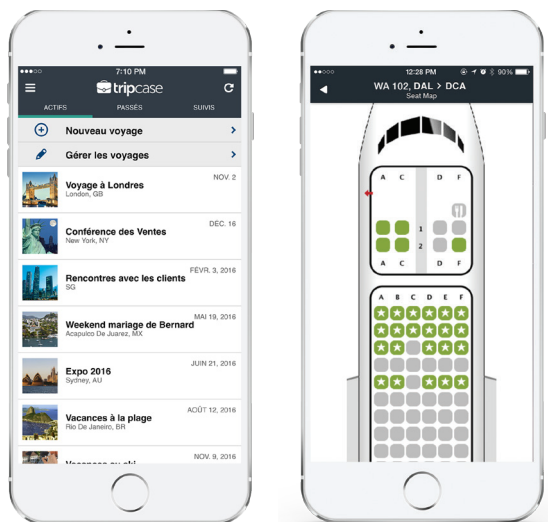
●●●○○ 7:10 PM

tripcase

ACTIFS PASSÉS SUIVIS

Nouveau voyage

Gérer les voyages

NOV. 2
Voyage à Londres
London, GB

DÉC. 16
Conférence des Ventes
New York, NY

FÉVR. 3, 2016
Rencontres avec les clients
SG

MAI 19, 2016
Weekend mariage de Bernard
Acapulco De Juarez, MX

JUIN 21, 2016
Expo 2016
Sydney, AU

AOÛT 12, 2016
Vacances à la plage
Rio De Janeiro, BR

NOV. 9, 2016
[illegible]

●●○○○ 12:28 PM 90%

WA 102, DAL > DCA
Seat Map

A C D F
1
2
A C D F

A B C D E F